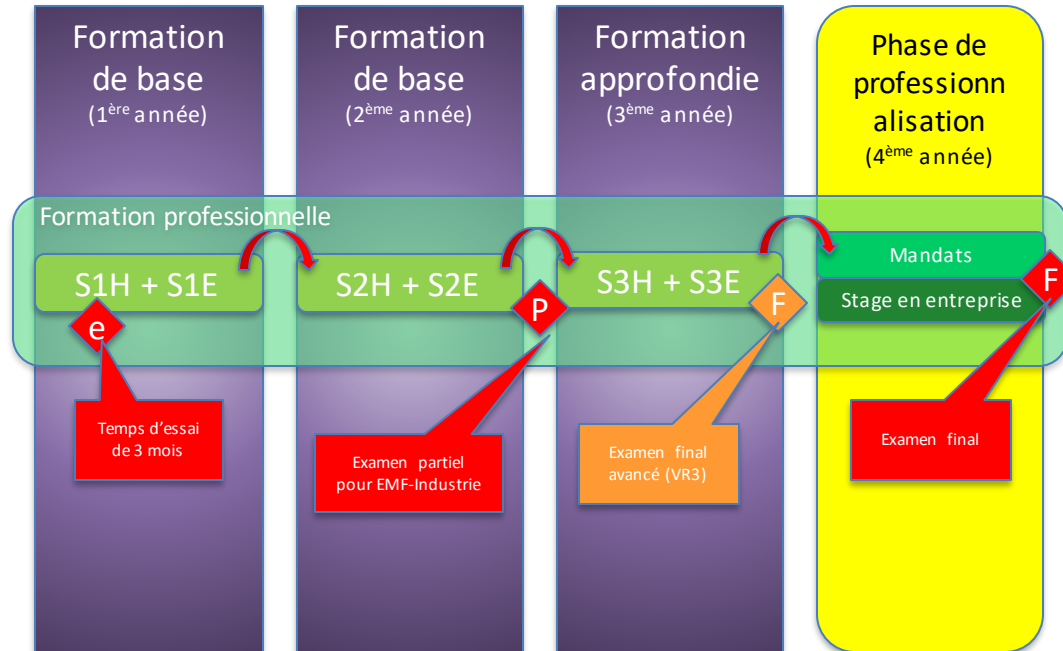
Formation de base
(1$^{ère}$ année)

Formation de base
(2$^{ème}$ année)

Formation approfondie
(3$^{ème}$ année)

Phase de professionnalisation
(4$^{ème}$ année)

Formation professionnelle

S1H + S1E

S2H + S2E

S3H + S3E

Mandats

Stage en entreprise

e

P

F

F

Temps d'essai de 3 mois

Examen partiel pour EMF-Industrie

Examen final avancé (VR3)

Examen final